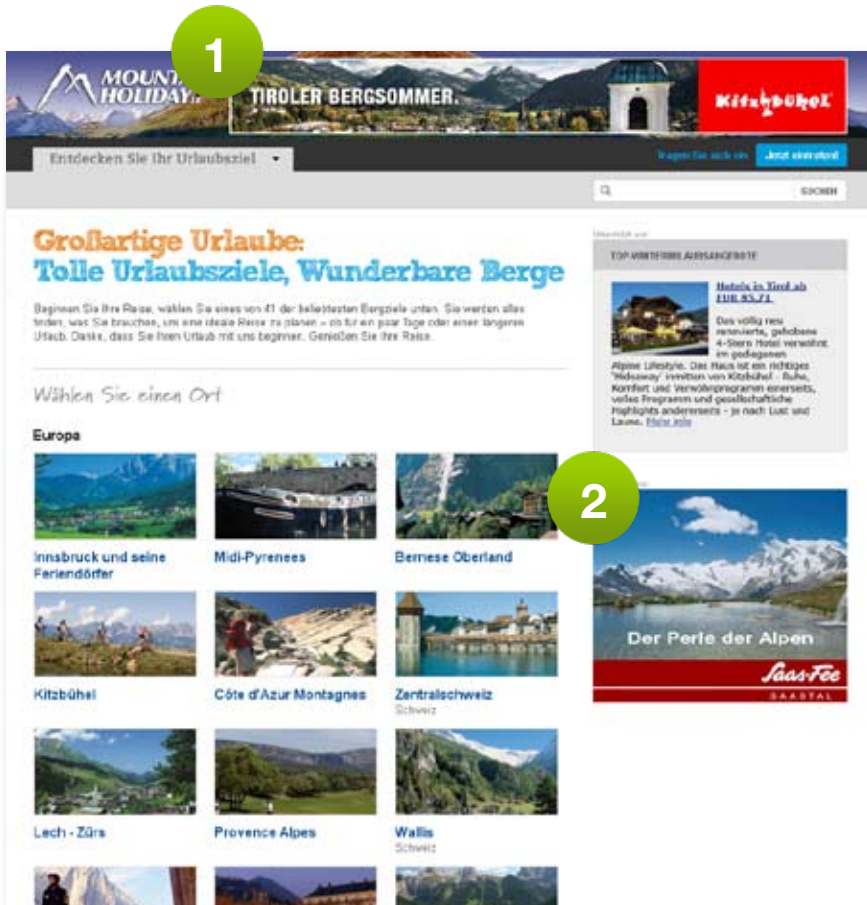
1

MOUNT HOLIDAY

TIROLER BERGSOMMER.

Kitzbühel

Entdecken Sie Ihr Urlaubsziel

Tragen Sie sich ein

Jetzt eintragen!

SUCHEN

Großartige Urlaube:
Tolle Urlaubsziele, Wunderbare Berge

Beginnen Sie Ihre Reise, wählen Sie eines von 41 der beliebtesten Bergziele unten. Sie werden alles finden, was Sie brauchen, um eine ideale Reise zu planen – ob für ein paar Tage oder einen längeren Urlaub. Danke, dass Sie Ihren Urlaub mit uns beginnen. Genießen Sie Ihre Reise.

Wählen Sie einen Ort

Europa

Innsbruck und seine Feriendörfer

Midi-Pyrenees

Bernese Oberland

Kitzbühel

Côte d'Azur Montagnes

Zentralschweiz
Schweiz

Lech - Zürs

Provence Alpes

Wallis
Schweiz

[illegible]

TOP WINTERURLAUBSANGEBOTE

Hotels in Tirol ab EUR 85,71

Das völlig neu renovierte, gehobene 4-Stern Hotel verwöhnt im gediegenen Alpine Lifestyle. Das Haus ist ein richtiges 'Hideaway' inmitten von Kitzbühel - Ruhe, Komfort und Verwöhnprogramm einerseits, volles Programm und gesellschaftliche Highlights andererseits - je nach Lust und Laune. Mehr info

2

Der Perle der Alpen

Saas-Fee
SAASTAL